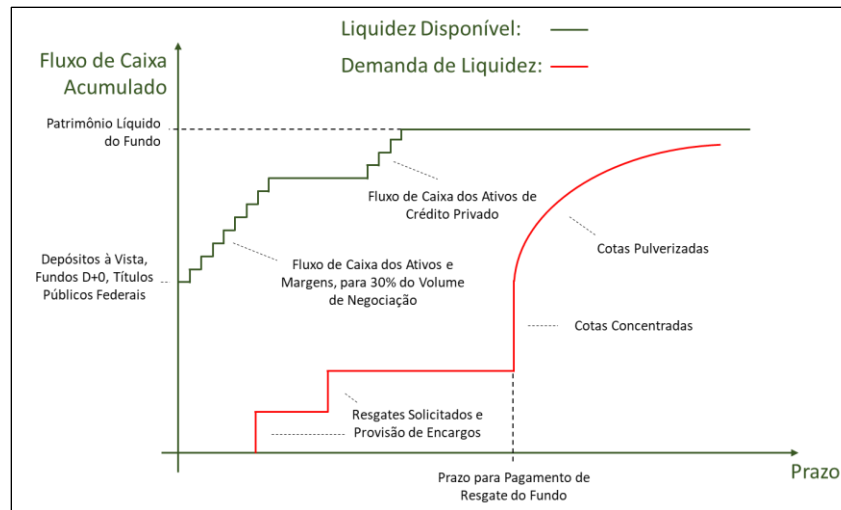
Liquidez Disponível:

Demanda de Liquidez:

Fluxo de Caixa Acumulado

Patrimônio Líquido do Fundo

Fluxo de Caixa dos Ativos de Crédito Privado

Cotas Pulverizadas

Depósitos à Vista, Fundos D+0, Títulos Públicos Federais

Fluxo de Caixa dos Ativos e Margens, para 30% do Volume de Negociação

Cotas Concentradas

Resgates Solicitados e Provisão de Encargos

Prazo

Prazo para Pagamento de Resgate do Fundo